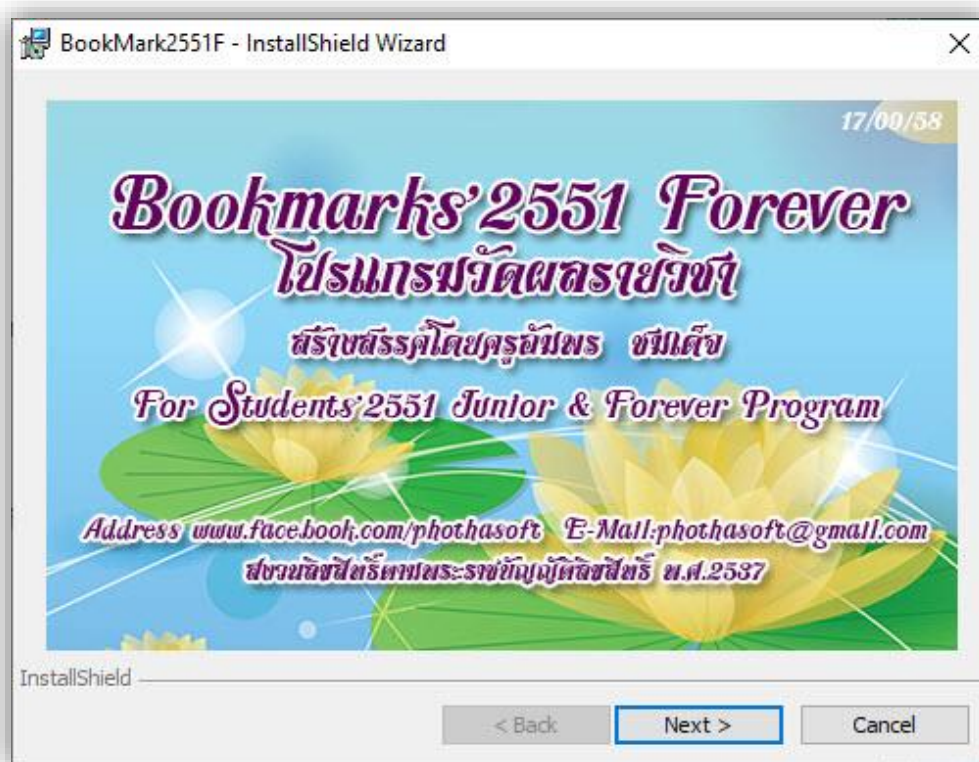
BookMark2551F - InstallShield Wizard

17/09/58

Bookmarks'2551 Forever
โปรแกรมวัดผลรายวิชา
สร้างสรรค์โดยครูอัมพร ชมเต็ง
For Students'2551 Junior & Forever Program

Address www.face.book.com/phothasoft E-Mail:phothasoft@gmail.com
สงวนลิขสิทธิ์ตามพระราชบัญญัติลิขสิทธิ์ พ.ศ.2537

InstallShield

< Back Next > Cancel